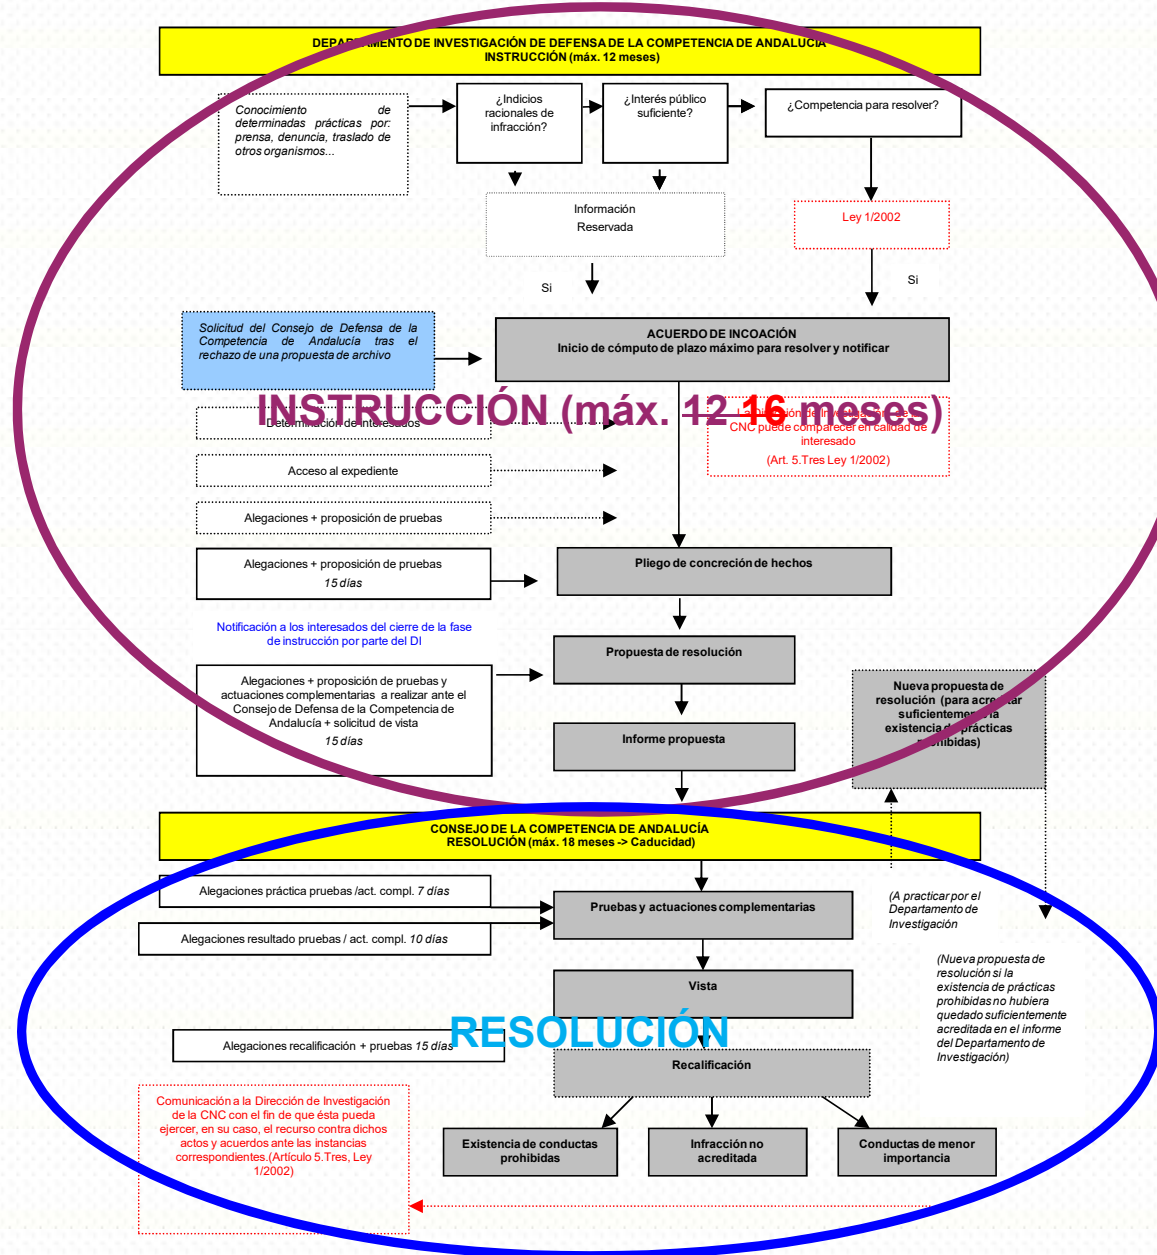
DEPAR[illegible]MENTO DE INVESTIGACIÓN DE DEFENSA DE LA COMPETENCIA DE ANDALUCÍA
INSTRUCCIÓN (máx. 12 meses)

Conocimiento de determinadas prácticas por: prensa, denuncia, traslado de otros organismos...

¿Indicios racionales de infracción?

¿Interés público suficiente?

¿Competencia para resolver?

Información Reservada

Ley 1/2002

Si

Si

Solicitud del Consejo de Defensa de la Competencia de Andalucía tras el rechazo de una propuesta de archivo

ACUERDO DE INCOACIÓN
Inicio de cómputo de plazo máximo para resolver y notificar

INSTRUCCIÓN (máx. 12 16 meses)

Determinación de interesados

La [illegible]ción de Investigación de la CNC puede comparecer en calidad de interesado
(Art. 5.Tres Ley 1/2002)

Acceso al expediente

Alegaciones + proposición de pruebas

Alegaciones + proposición de pruebas
15 días

Pliego de concreción de hechos

Notificación a los interesados del cierre de la fase de instrucción por parte del DI

Propuesta de resolución

Alegaciones + proposición de pruebas y actuaciones complementarias a realizar ante el Consejo de Defensa de la Competencia de Andalucía + solicitud de vista
15 días

Informe propuesta

Nueva propuesta de resolución (para ac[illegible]ar suficienteme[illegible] la existencia d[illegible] prácticas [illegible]ohibidas)

CONSEJO DE LA COMPETENCIA DE ANDALUCÍA
RESOLUCIÓN (máx. 18 meses -> Caducidad)

Alegaciones práctica pruebas /act. compl. 7 días

Alegaciones resultado pruebas / act. compl. 10 días

Pruebas y actuaciones complementarias

(A practicar por el Departamento de Investigación

Vista

(Nueva propuesta de resolución si la existencia de prácticas prohibidas no hubiera quedado suficientemente acreditada en el informe del Departamento de Investigación)

RESOLUCIÓN

Alegaciones recalificación + pruebas 15 días

Recalificación

Comunicación a la Dirección de Investigación de la CNC con el fin de que ésta pueda ejercer, en su caso, el recurso contra dichos actos y acuerdos ante las instancias correspondientes.(Artículo 5.Tres, Ley 1/2002)

Existencia de conductas prohibidas

Infracción no acreditada

Conductas de menor importancia